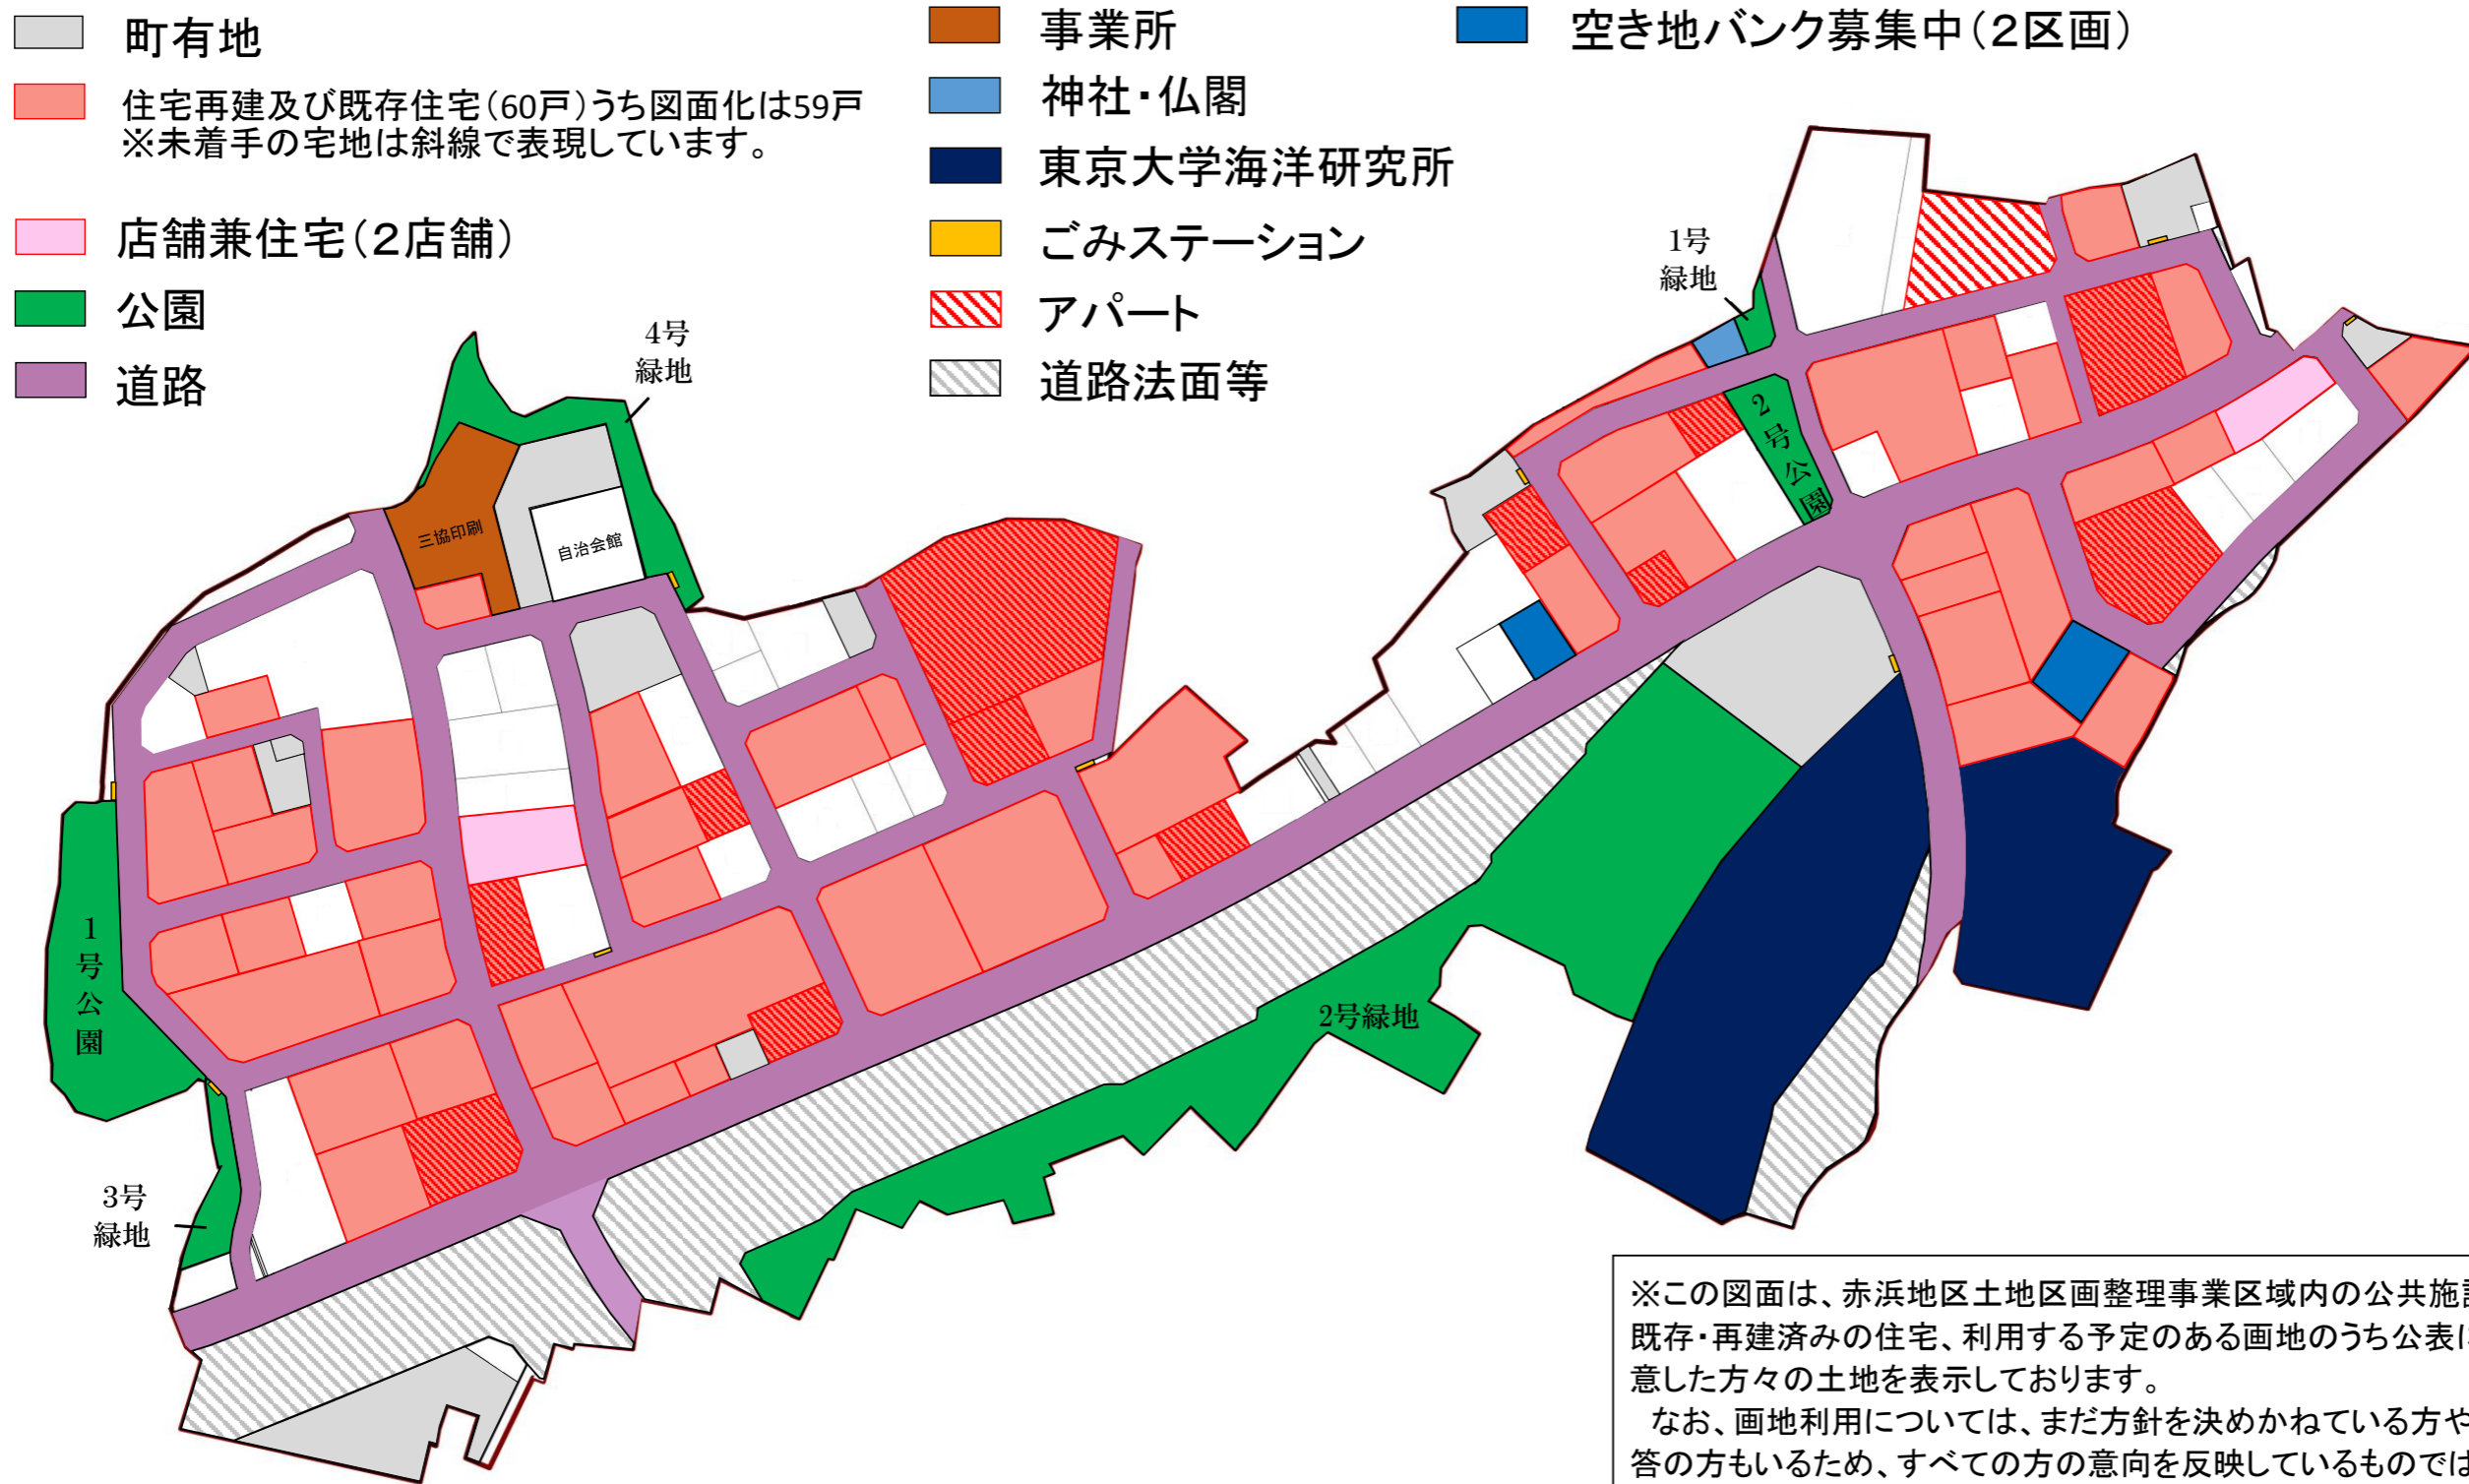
町有地

住宅再建及び既存住宅(60戸)うち図面化は59戸
※未着手の宅地は斜線で表現しています。

店舗兼住宅(2店舗)

公園

道路

事業所

神社・仏閣

東京大学海洋研究所

ごみステーション

アパート

道路法面等

空き地バンク募集中(2区画)

4号緑地

三協印刷

自治会館

1号緑地

2号公園

1号公園

2号緑地

3号緑地

※この図面は、赤浜地区土地区画整理事業区域内の公共施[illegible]
既存・再建済みの住宅、利用する予定のある画地のうち公表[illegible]
意した方々の土地を表示しております。
なお、画地利用については、まだ方針を決めかねている方や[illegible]
答の方もいるため、すべての方の意向を反映しているものでは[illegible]